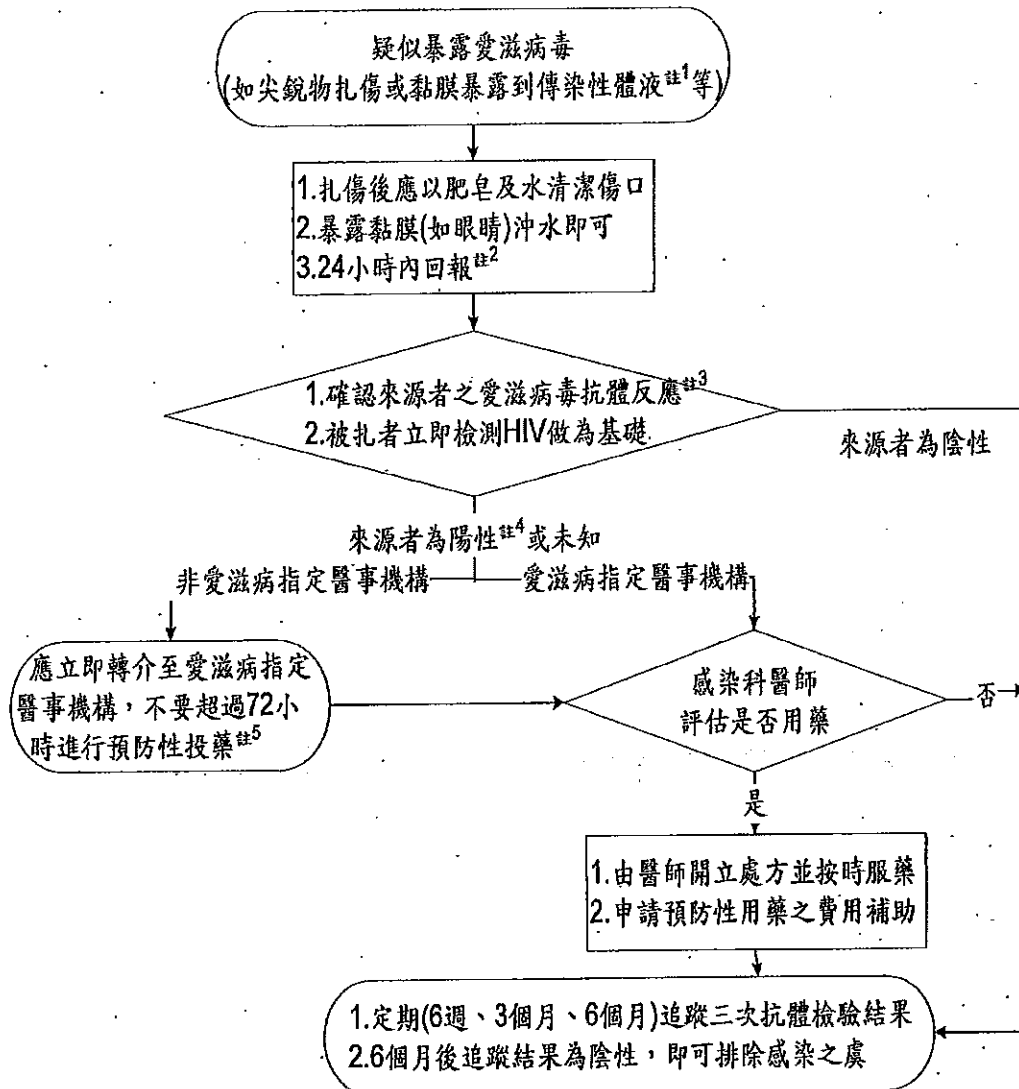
疑似暴露愛滋病毒
(如尖銳物扎傷或黏膜暴露到傳染性體液$^{註1}$等)

1.扎傷後應以肥皂及水清潔傷口
2.暴露黏膜(如眼睛)沖水即可
3.24小時內回報$^{註2}$

1.確認來源者之愛滋病毒抗體反應$^{註3}$
2.被扎者立即檢測HIV做為基礎

來源者為陰性

來源者為陽性$^{註4}$或未知

非愛滋病指定醫事機構

愛滋病指定醫事機構

應立即轉介至愛滋病指定醫事機構，不要超過72小時進行預防性投藥$^{註5}$

感染科醫師
評估是否用藥

否

是

1.由醫師開立處方並按時服藥
2.申請預防性用藥之費用補助

1.定期(6週、3個月、6個月)追蹤三次抗體檢驗結果
2.6個月後追蹤結果為陰性，即可排除感染之虞